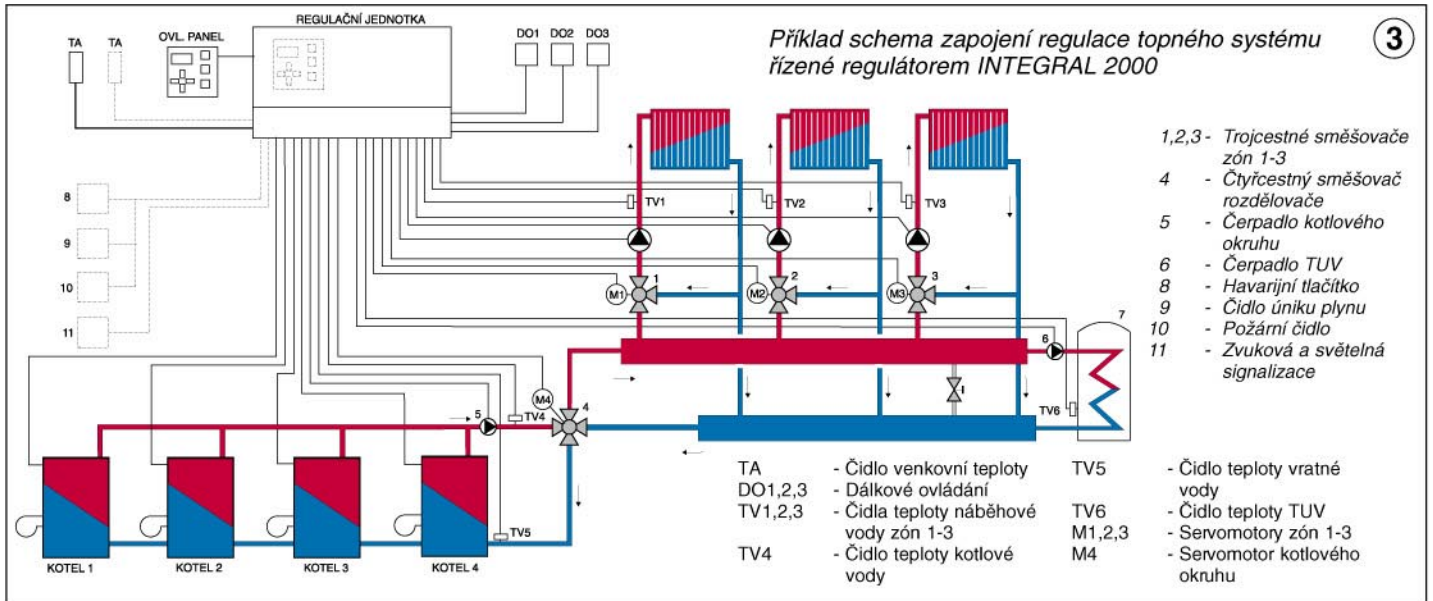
Příklad schema zapojení regulace topného systému řízené regulátorem INTEGRAL 2000

3

REGULAČNÍ JEDNOTKA

TA

TA

OVL. PANEL

DO1

DO2

DO3

8

9

10

11

TV1

TV2

TV3

M1

1

M2

2

M3

3

6

7

M4

4

5

TV4

TV6

TV5

KOTEL 1

KOTEL 2

KOTEL 3

KOTEL 4

1,2,3 - Trojcestné směšovače zón 1-3
4 - Čtyřcestný směšovač rozdělovače
5 - Čerpadlo kotlového okruhu
6 - Čerpadlo TUV
8 - Havarijní tlačítko
9 - Čidlo úniku plynu
10 - Požární čidlo
11 - Zvuková a světelná signalizace

TA - Čidlo venkovní teploty
DO1,2,3 - Dálkové ovládání
TV1,2,3 - Čidla teploty náběhové vody zón 1-3
TV4 - Čidlo teploty kotlové vody
TV5 - Čidlo teploty vratné vody
TV6 - Čidlo teploty TUV
M1,2,3 - Servomotory zón 1-3
M4 - Servomotor kotlového okruhu